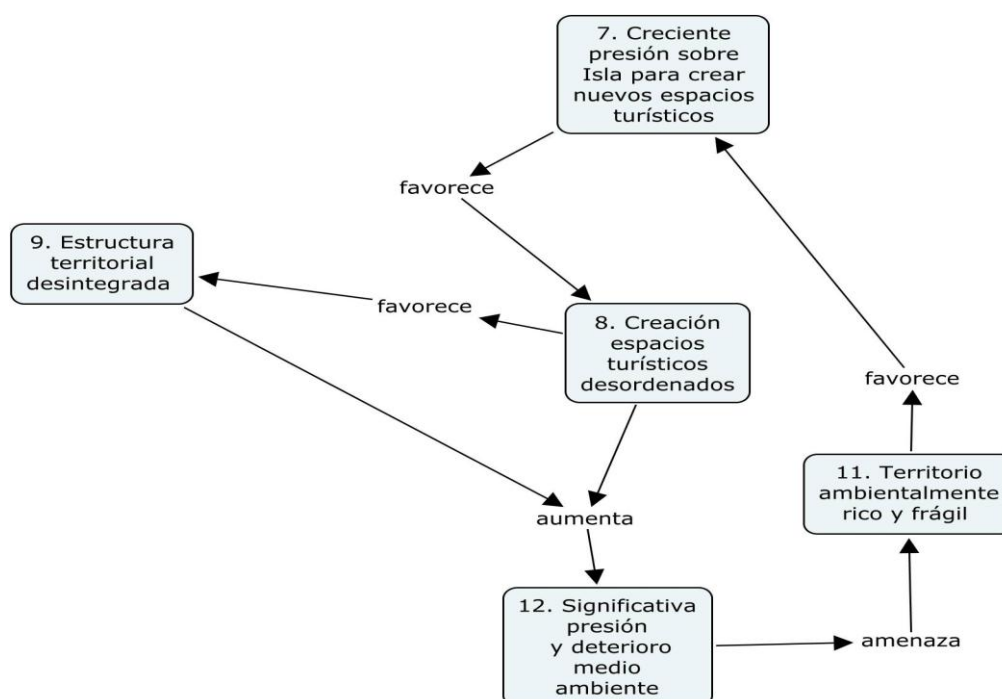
7. Creciente presión sobre Isla para crear nuevos espacios turísticos

favorece

9. Estructura territorial desintegrada

favorece

8. Creación espacios turísticos desordenados

favorece

11. Territorio ambientalmente rico y frágil

aumenta

12. Significativa presión y deterioro medio ambiente

amenaza